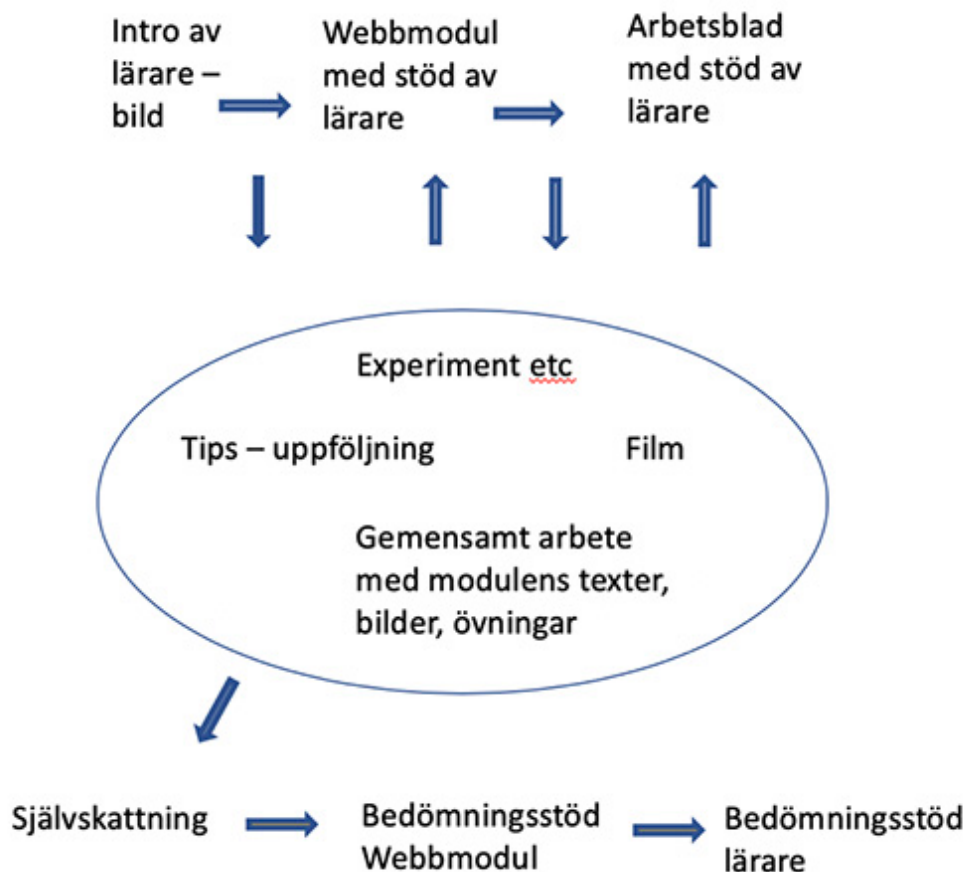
Intro av lärare – bild

Webbmodul med stöd av lärare

Arbetsblad med stöd av lärare

Experiment etc

Tips – uppföljning

Film

Gemensamt arbete med modulens texter, bilder, övningar

Självskattning

Bedömningsstöd Webbmodul

Bedömningsstöd lärare